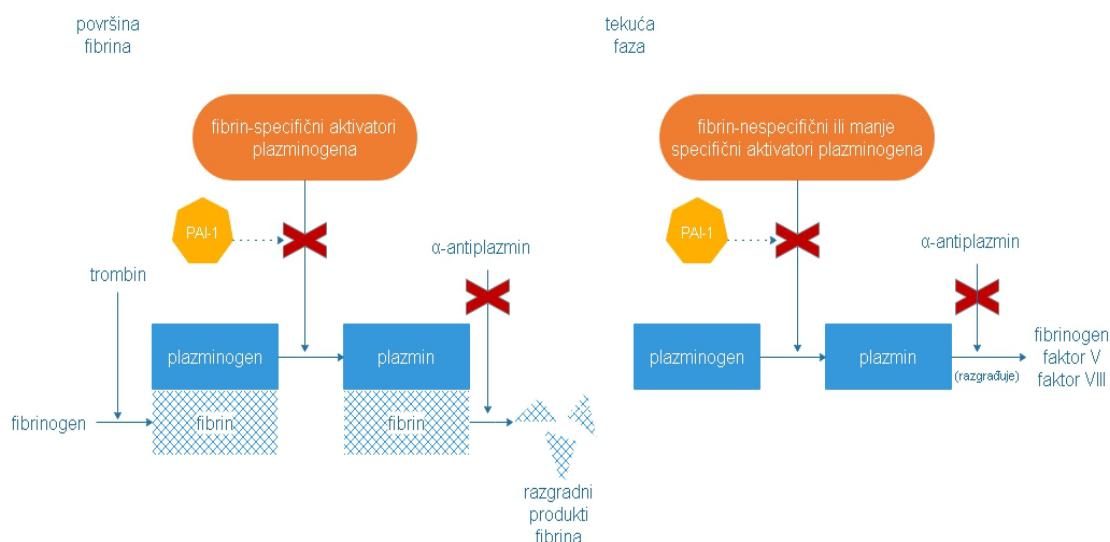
površina fibrina

fibrin-specifični aktivatori plazminogena

PAI-1

trombin

α-antiplazmin

plazminogen

plazmin

fibrinogen

fibrin

fibrin

razgradni produkti fibrina

tekuća faza

fibrin-nespecifični ili manje specifični aktivatori plazminogena

PAI-1

α-antiplazmin

plazminogen

plazmin

(razgrađuje)

fibrinogen
faktor V
faktor VIII